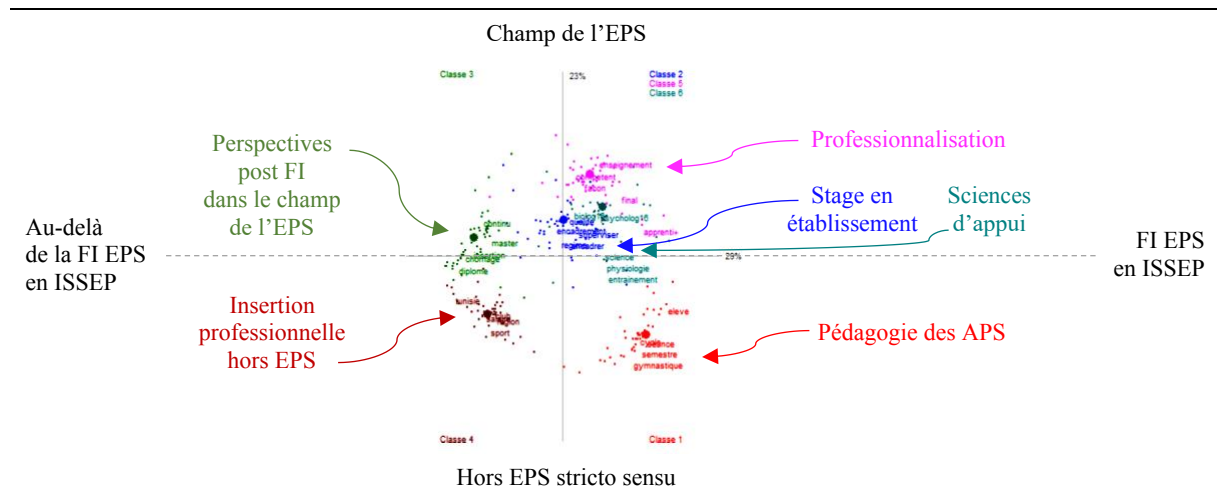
Champ de l'EPS

Classe 3

23%

Classe 2
Classe 5
Classe 6

Perspectives post FI dans le champ de l'EPS

Professionnalisation

enseignement
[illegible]
façon
final

Stage en établissement

Sciences d'appui

Au-delà de la FI EPS en ISSEP

continu
master
chômage
diplôme

biologie
psychologie
encadrement
superviser
regard
encadrer
apprenti

science
physiologie
entraînement

29%

FI EPS en ISSEP

Insertion professionnelle hors EPS

tunisie
sport

eleve

Pédagogie des APS

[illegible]
semestre
gymnastique

Classe 4

Classe 1

Hors EPS stricto sensu